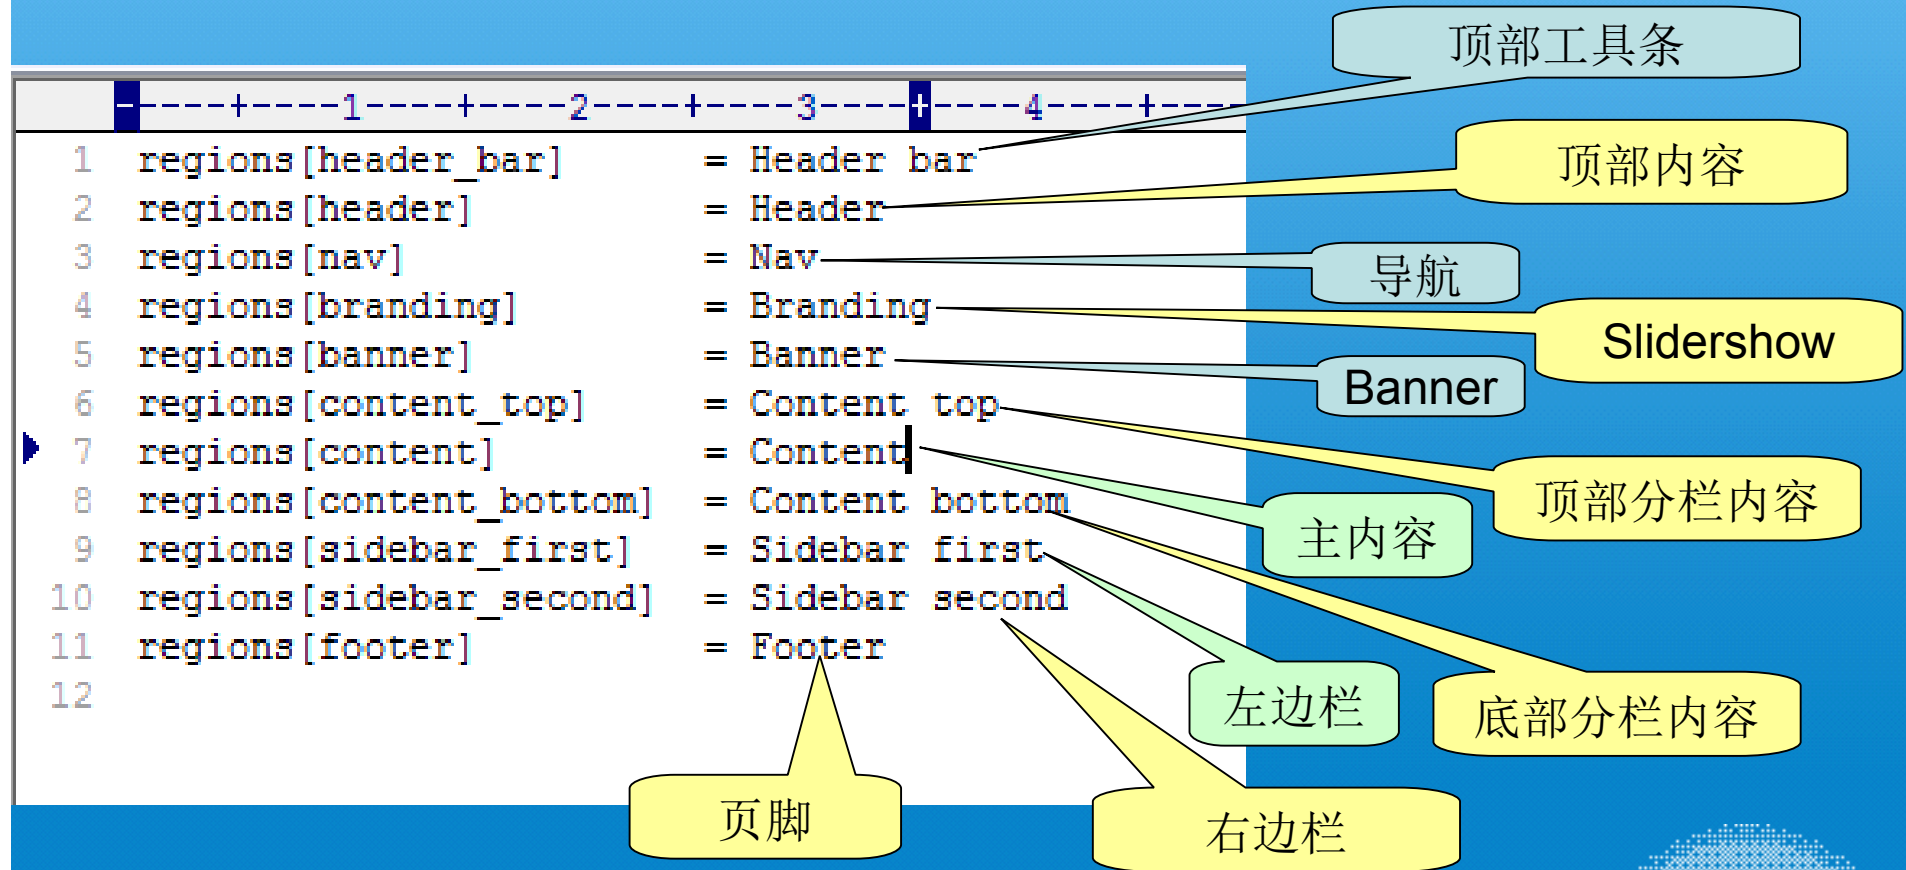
----+----1----+----2----+----3----+----4----+----

1 regions[header_bar] = Header bar
2 regions[header] = Header
3 regions[nav] = Nav
4 regions[branding] = Branding
5 regions[banner] = Banner
6 regions[content_top] = Content top
7 regions[content] = Content
8 regions[content_bottom] = Content bottom
9 regions[sidebar_first] = Sidebar first
10 regions[sidebar_second] = Sidebar second
11 regions[footer] = Footer
12

顶部工具条

顶部内容

导航

Slidershow

Banner

顶部分栏内容

主内容

左边栏

底部分栏内容

页脚

右边栏